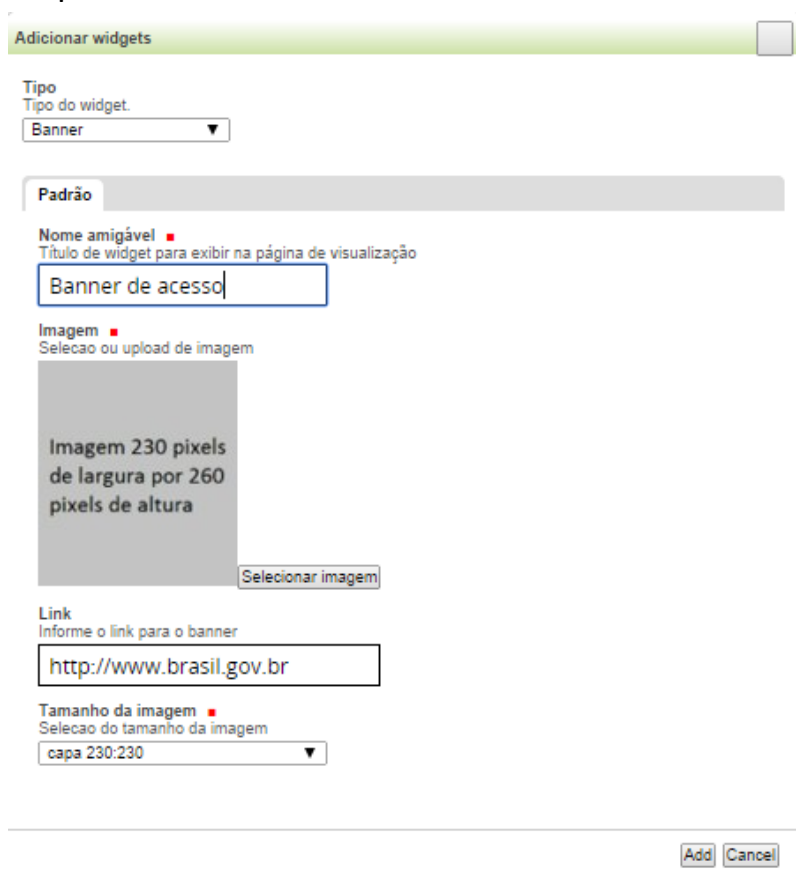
Adicionar widgets

Tipo
Tipo do widget.
Banner

Padrão

Nome amigável
Título de widget para exibir na página de visualização
Banner de acesso

Imagem
Selecao ou upload de imagem

Imagem 230 pixels de largura por 260 pixels de altura

Selecionar imagem

Link
Informe o link para o banner
http://www.brasil.gov.br

Tamanho da imagem
Selecao do tamanho da imagem
capa 230:230

Add Cancel